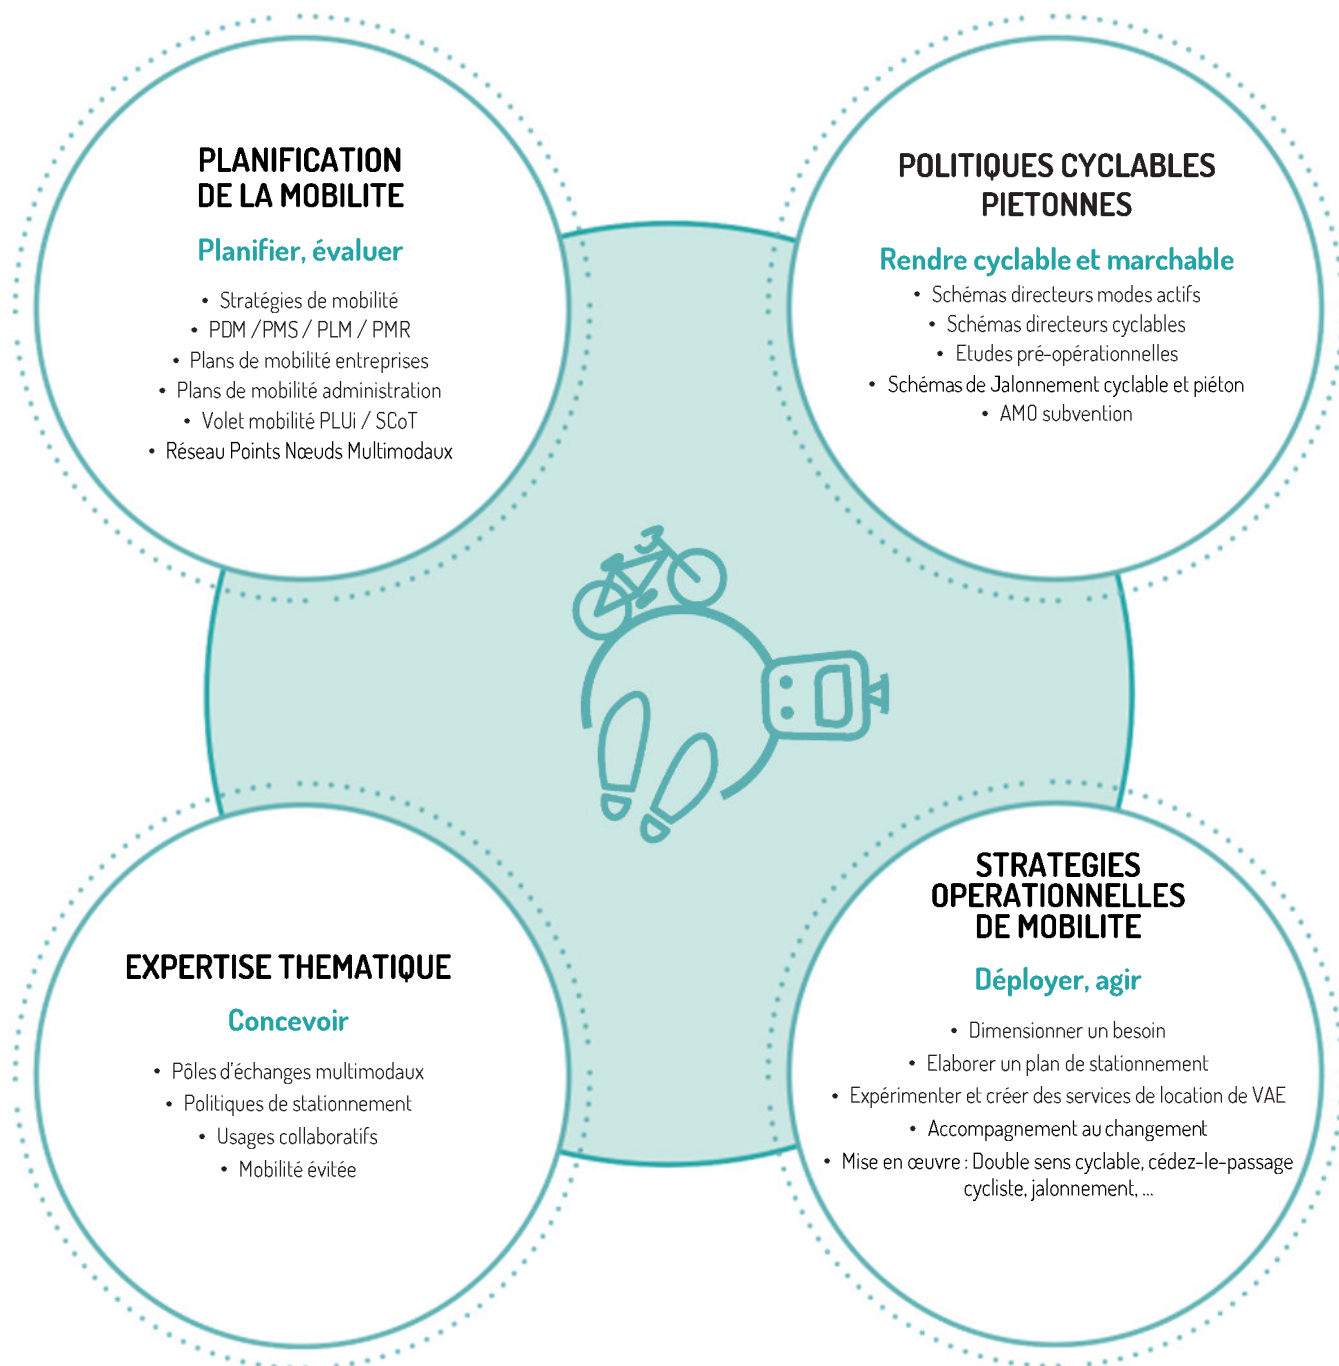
PLANIFICATION
DE LA MOBILITE

Planifier, évaluer

• Stratégies de mobilité
• PDM / PMS / PLM / PMR
• Plans de mobilité entreprises
• Plans de mobilité administration
• Volet mobilité PLUi / SCoT
• Réseau Points Nœuds Multimodaux

POLITIQUES CYCLABLES
PIETONNES

Rendre cyclable et marchable

• Schémas directeurs modes actifs
• Schémas directeurs cyclables
• Etudes pré-opérationnelles
• Schémas de Jalonnement cyclable et piéton
• AMO subvention

EXPERTISE THEMATIQUE

Concevoir

• Pôles d'échanges multimodaux
• Politiques de stationnement
• Usages collaboratifs
• Mobilité évitée

STRATEGIES
OPERATIONNELLES
DE MOBILITE

Déployer, agir

• Dimensionner un besoin
• Elaborer un plan de stationnement
• Expérimenter et créer des services de location de VAE
• Accompagnement au changement
• Mise en œuvre : Double sens cyclable, cédez-le-passage cycliste, jalonnement, ...